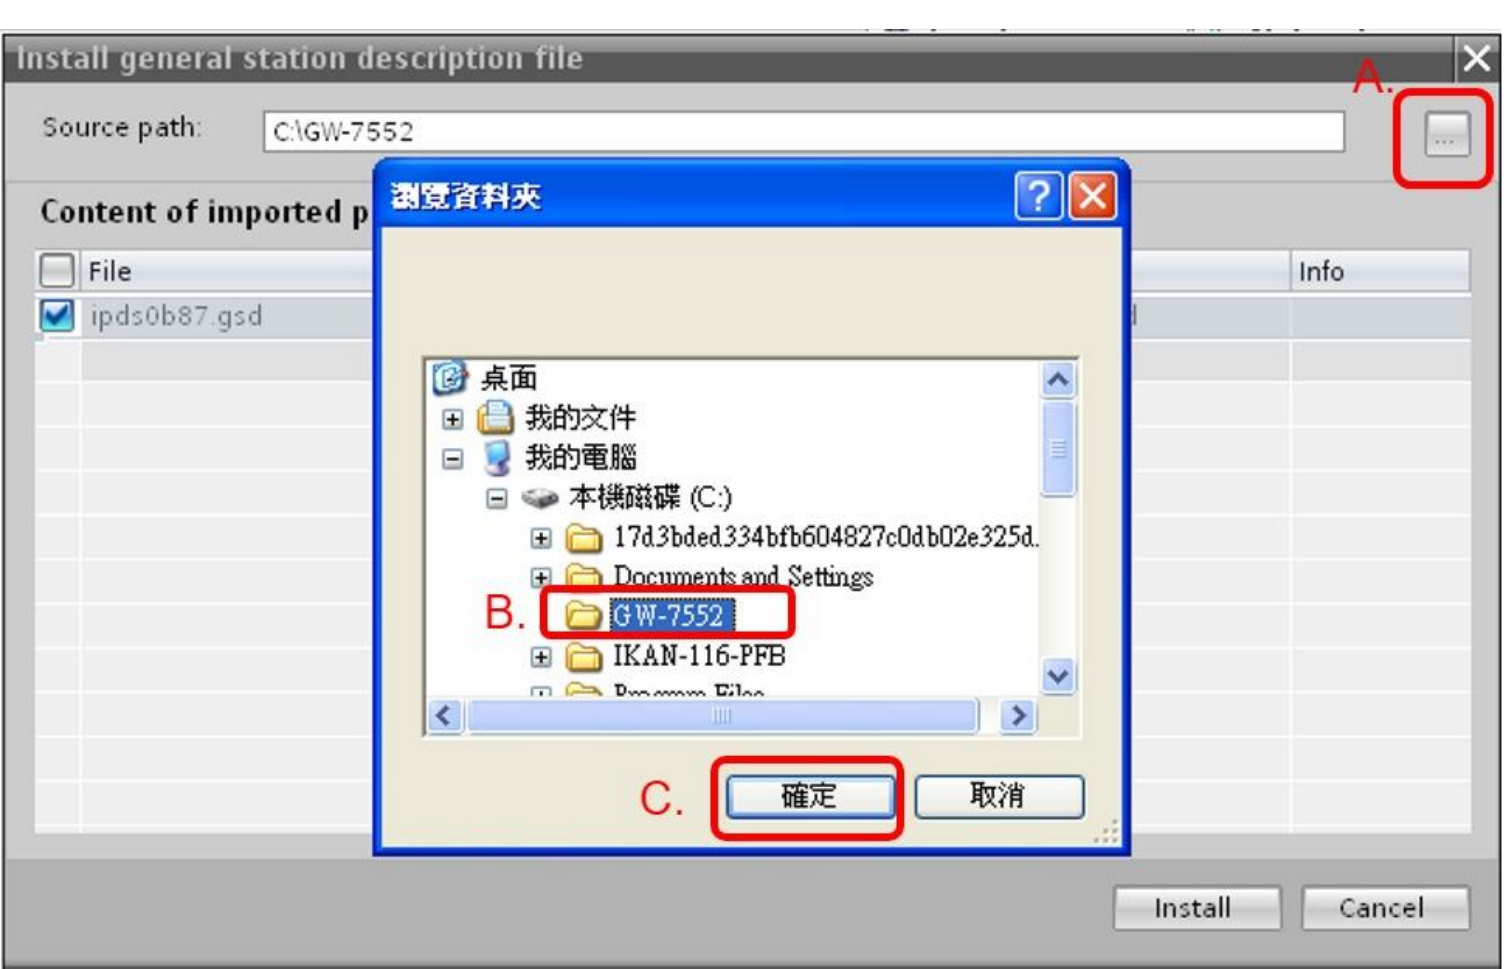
Install general station description file

A.

Source path: C:\GW-7552

...

Content of imported p

| File | Info |
|---|---|
| ipds0b87.gsd | |

瀏覽資料夾

?

桌面
我的文件
我的電腦
本機磁碟 (C:)
17d3bded334bfb604827c0db02e325d.
Documents and Settings
B. GW-7552
IKAN-116-PFB
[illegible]

C. 確定 取消

Install Cancel